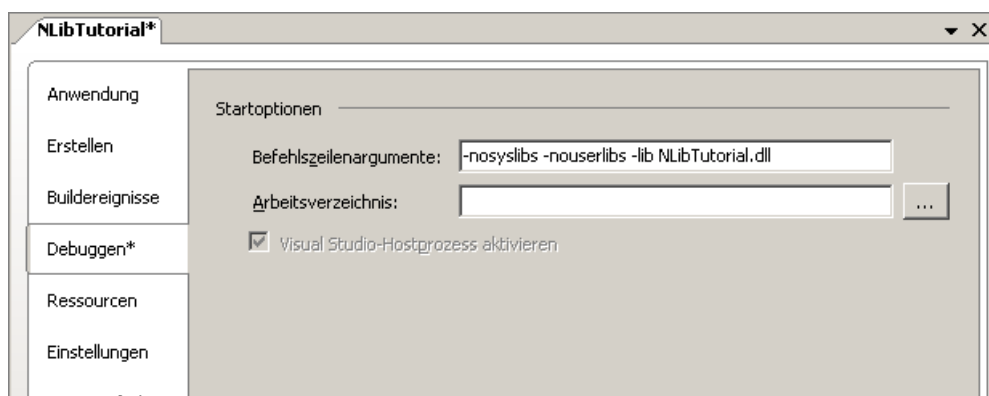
NLibTutorial*

Anwendung

Erstellen

Buildereignisse

Debuggen*

Ressourcen

Einstellungen

Startoptionen

Befehlszeilenargumente: -nosyslibs -nouserlibs -lib NLibTutorial.dll

Arbeitsverzeichnis:

...

Visual Studio-Hostprozess aktivieren